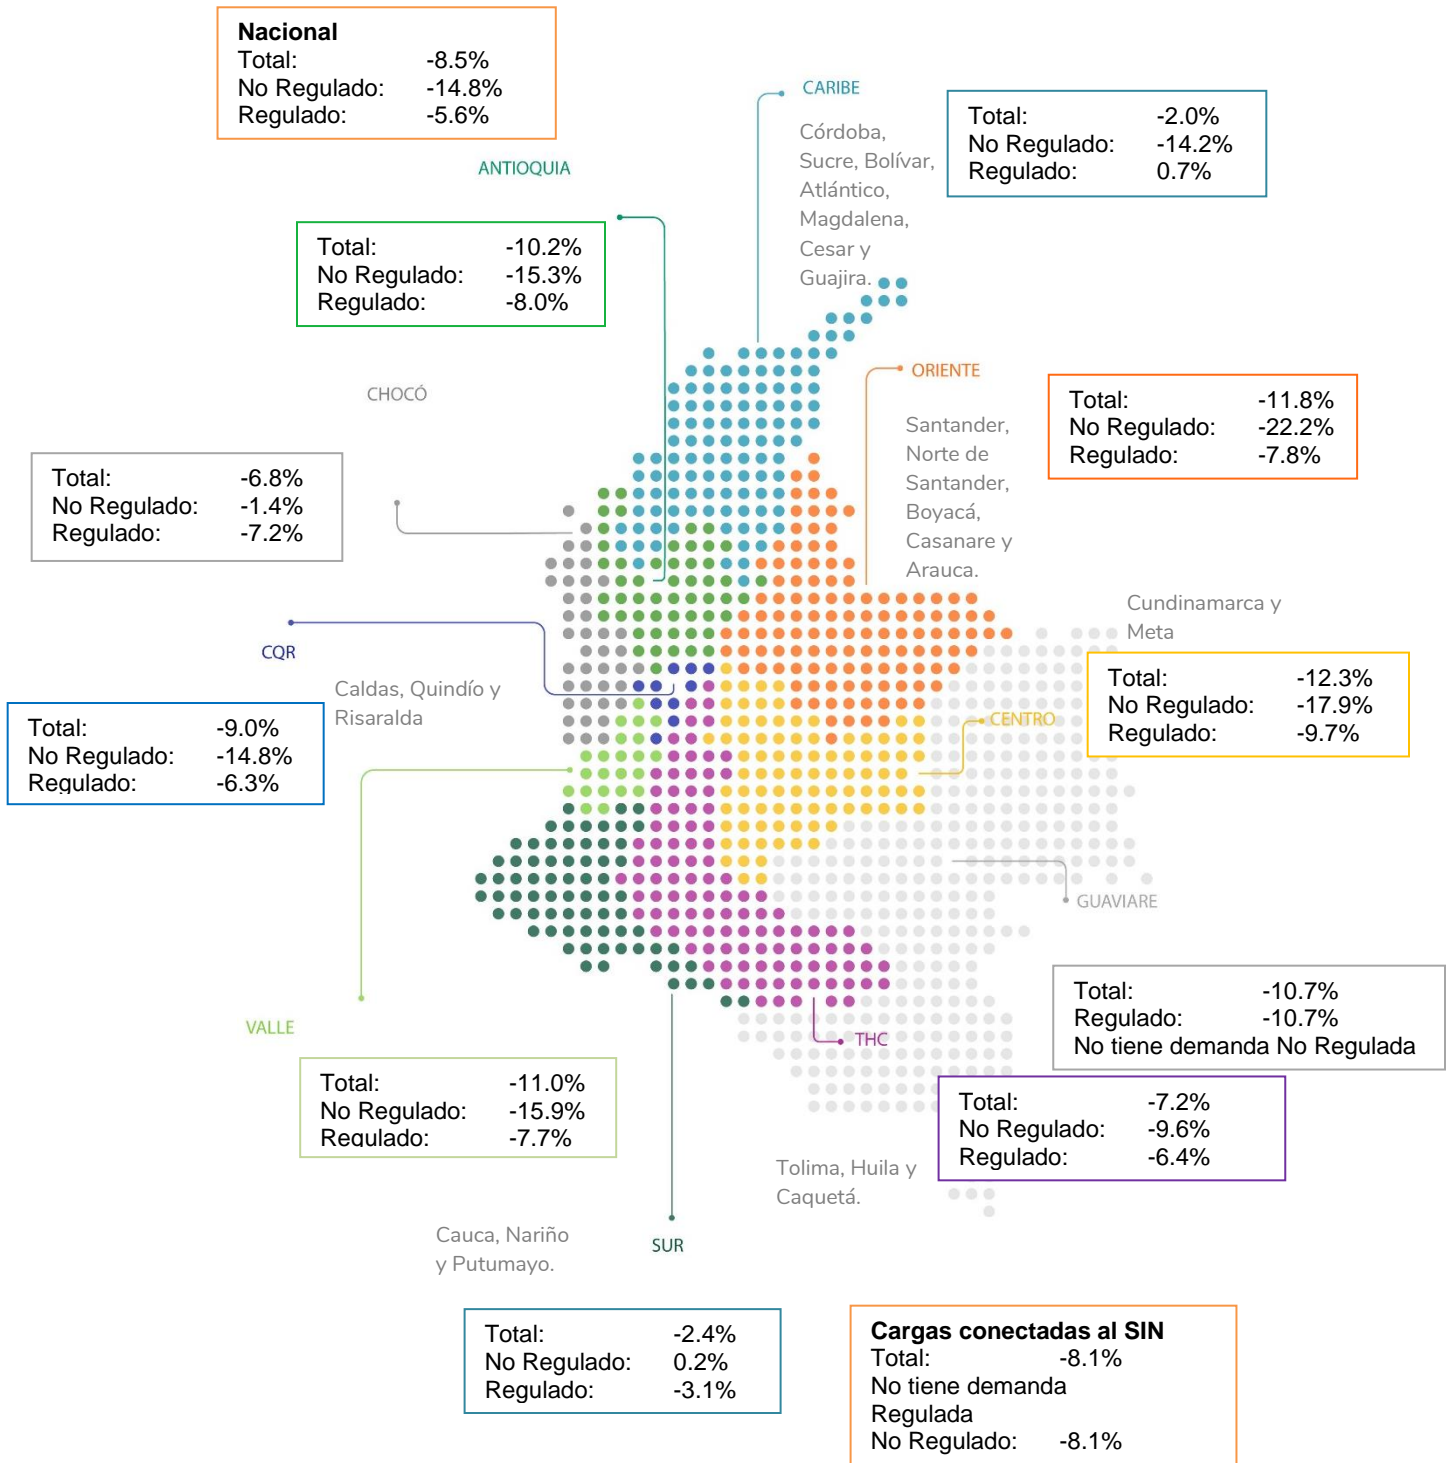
Nacional
Total: -8.5%
No Regulado: -14.8%
Regulado: -5.6%

CARIBE
Córdoba, Sucre, Bolívar, Atlántico, Magdalena, Cesar y Guajira.

Total: -2.0%
No Regulado: -14.2%
Regulado: 0.7%

ANTIOQUIA

Total: -10.2%
No Regulado: -15.3%
Regulado: -8.0%

CHOCÓ

ORIENTE
Santander, Norte de Santander, Boyacá, Casanare y Arauca.

Total: -11.8%
No Regulado: -22.2%
Regulado: -7.8%

Total: -6.8%
No Regulado: -1.4%
Regulado: -7.2%

Cundinamarca y Meta

CQR

Caldas, Quindío y Risaralda

Total: -12.3%
No Regulado: -17.9%
Regulado: -9.7%

CENTRO

Total: -9.0%
No Regulado: -14.8%
Regulado: -6.3%

GUAVIARE

Total: -10.7%
Regulado: -10.7%
No tiene demanda No Regulada

VALLE

THC

Total: -11.0%
No Regulado: -15.9%
Regulado: -7.7%

Total: -7.2%
No Regulado: -9.6%
Regulado: -6.4%

Tolima, Huila y Caquetá.

Cauca, Nariño y Putumayo.

SUR

Total: -2.4%
No Regulado: 0.2%
Regulado: -3.1%

Cargas conectadas al SIN
Total: -8.1%
No tiene demanda Regulada
No Regulado: -8.1%